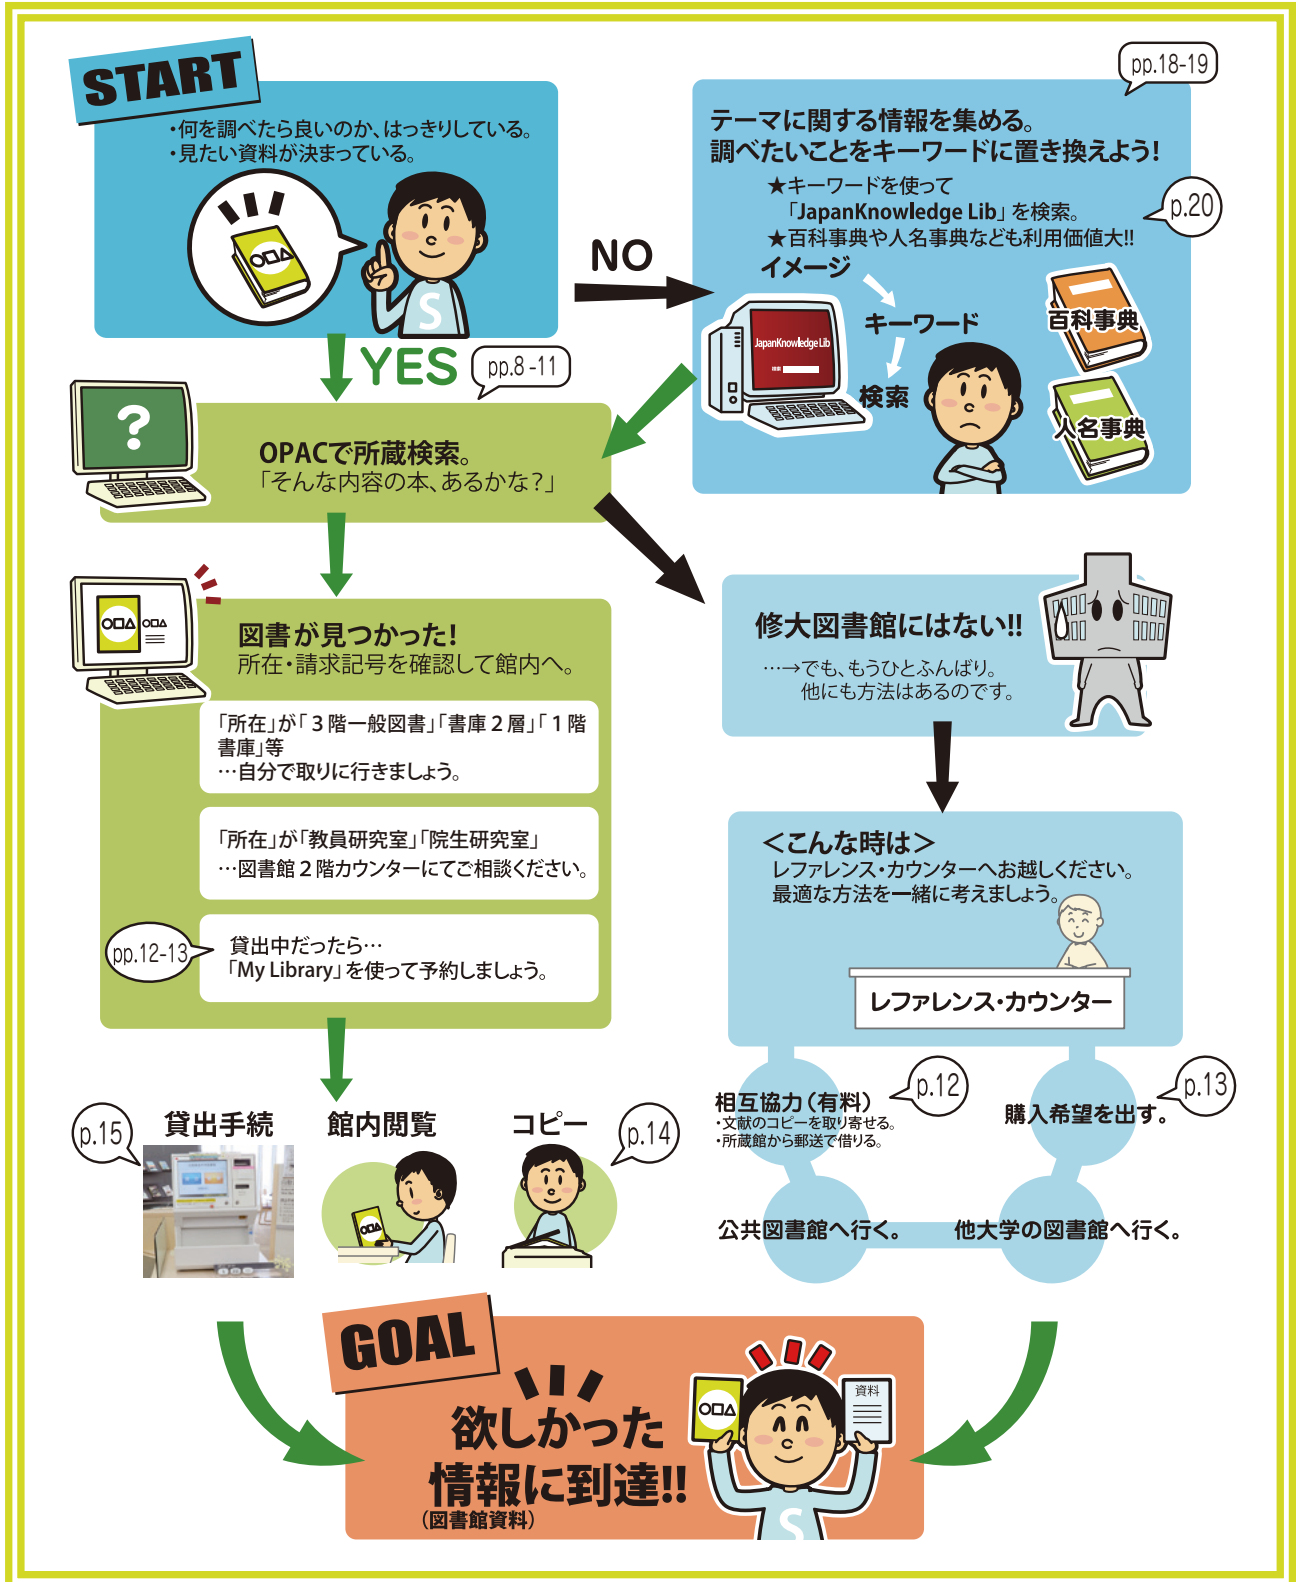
START
・何を調べたら良いのか、はっきりしている。
・見たい資料が決まっている。

○□△

S

NO

pp.18-19

テーマに関する情報を集める。
調べたいことをキーワードに置き換えよう!
★キーワードを使って
「JapanKnowledge Lib」を検索。
★百科事典や人名事典なども利用価値大!!

p.20

イメージ
キーワード
検索
JapanKnowledge Lib
百科事典
人名事典

YES

pp.8-11

?

OPACで所蔵検索。
「そんな内容の本、あるかな?」

○□△ ○□△

図書が見つかった!
所在・請求記号を確認して館内へ。

「所在」が「3階一般図書」「書庫2層」「1階書庫」等
…自分で取りに行きましょう。

「所在」が「教員研究室」「院生研究室」
…図書館2階カウンターにてご相談ください。

pp.12-13

貸出中だったら…
「My Library」を使って予約しましょう。

修大図書館にはない!!
…→でも、もうひとふんばり。
他にも方法はあるのです。

<こんな時は>
レファレンス・カウンターへお越しください。
最適な方法を一緒に考えましょう。

レファレンス・カウンター

相互協力(有料)
・文献のコピーを取り寄せる。
・所蔵館から郵送で借りる。

p.12

購入希望を出す。

p.13

公共図書館へ行く。
他大学の図書館へ行く。

p.15
貸出手続
館内閲覧
コピー
p.14

GOAL
欲しかった
情報に到達!!
(図書館資料)

○□△
資料
S